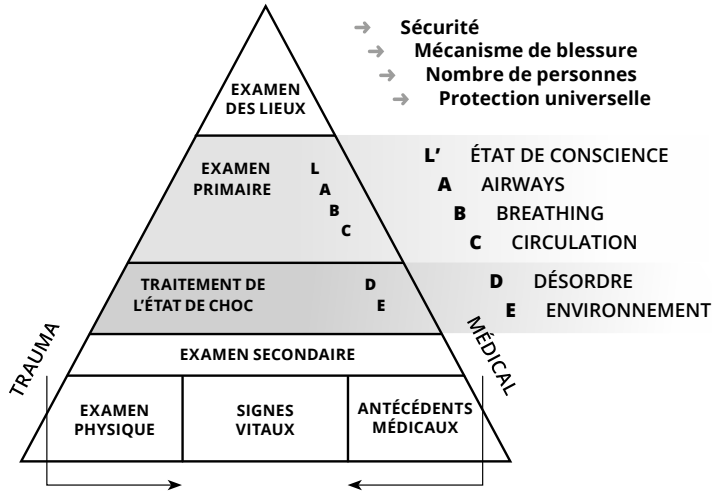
EXAMEN DES LIEUX

→ Sécurité
→ Mécanisme de blessure
→ Nombre de personnes
→ Protection universelle

EXAMEN PRIMAIRE

L
A
B
C

L' ÉTAT DE CONSCIENCE
A AIRWAYS
B BREATHING
C CIRCULATION

TRAITEMENT DE L'ÉTAT DE CHOC

D
E

D DÉSORDRE
E ENVIRONNEMENT

TRAUMA

MÉDICAL

EXAMEN SECONDAIRE

| EXAMEN PHYSIQUE | SIGNES VITAUX | ANTÉCÉDENTS MÉDICAUX |